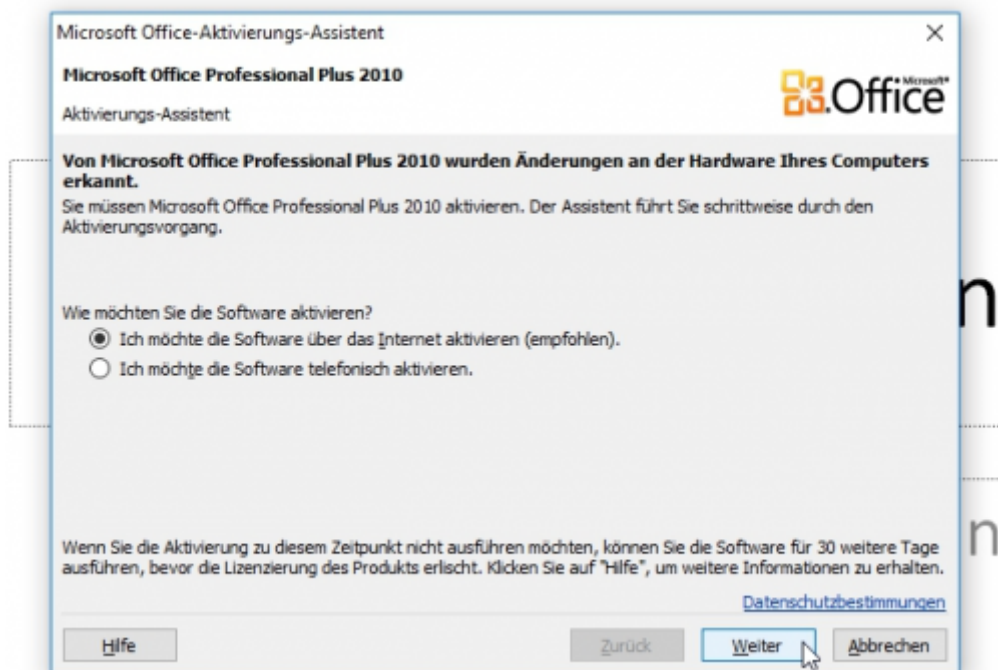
Microsoft Office-Aktivierungs-Assistent

×

Microsoft Office Professional Plus 2010

Aktivierungs-Assistent

Microsoft® Office

Von Microsoft Office Professional Plus 2010 wurden Änderungen an der Hardware Ihres Computers erkannt.

Sie müssen Microsoft Office Professional Plus 2010 aktivieren. Der Assistent führt Sie schrittweise durch den Aktivierungsvorgang.

Wie möchten Sie die Software aktivieren?

Ich möchte die Software über das Internet aktivieren (empfohlen).

Ich möchte die Software telefonisch aktivieren.

Wenn Sie die Aktivierung zu diesem Zeitpunkt nicht ausführen möchten, können Sie die Software für 30 weitere Tage ausführen, bevor die Lizenzierung des Produkts erlischt. Klicken Sie auf "Hilfe", um weitere Informationen zu erhalten.

Datenschutzbestimmungen

Hilfe

Zurück

Weiter

Abbrechen

n

n